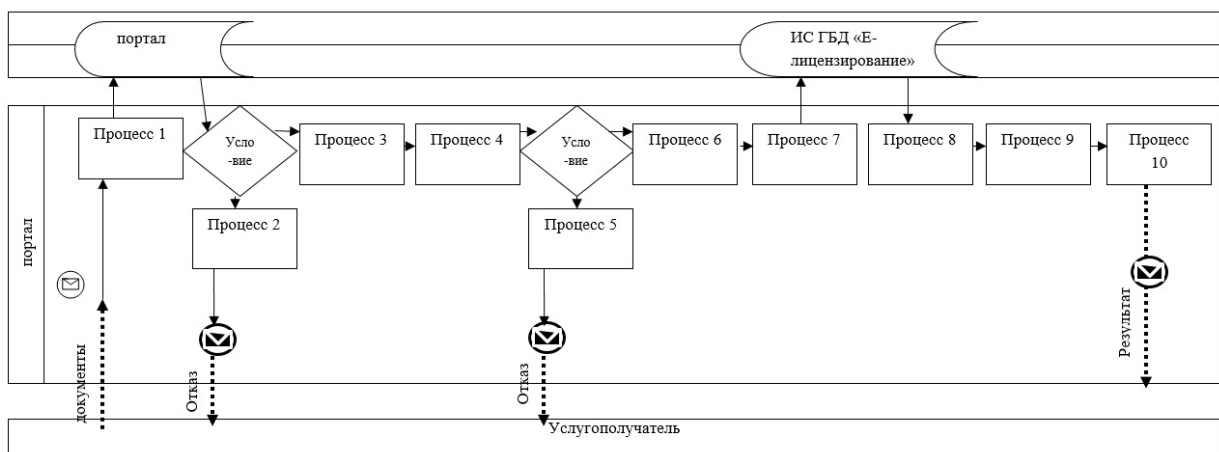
портал

ИС ГБД «Е-лицензирование»

портал

Процесс 1

Усло-вие

Процесс 3

Процесс 4

Усло-вие

Процесс 6

Процесс 7

Процесс 8

Процесс 9

Процесс 10

Процесс 2

Процесс 5

документы

Отказ

Отказ

Результат

Услугополучатель